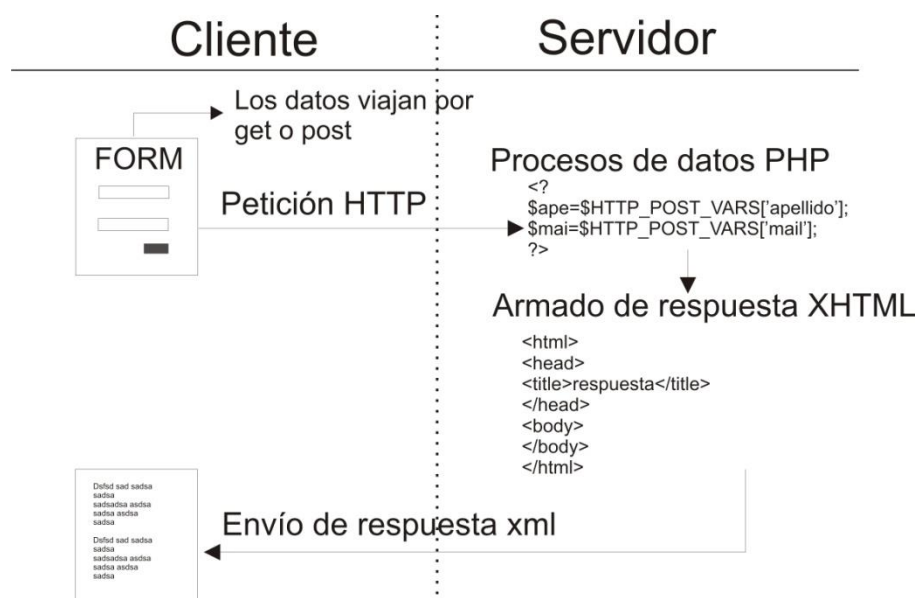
Cliente

Servidor

Los datos viajan por get o post

FORM

Petición HTTP

Procesos de datos PHP
<?
$ape=$HTTP_POST_VARS['apellido'];
$mai=$HTTP_POST_VARS['mail'];
?>

Armado de respuesta XHTML
<html>
<head>
<title>respuesta</title>
</head>
<body>
</body>
</html>

Dsfsd sad sadsa
sadsa
sadsadsa asdsa
sadsa asdsa
sadsa

Dsfsd sad sadsa
sadsa
sadsadsa asdsa
sadsa asdsa
sadsa

Envío de respuesta xml